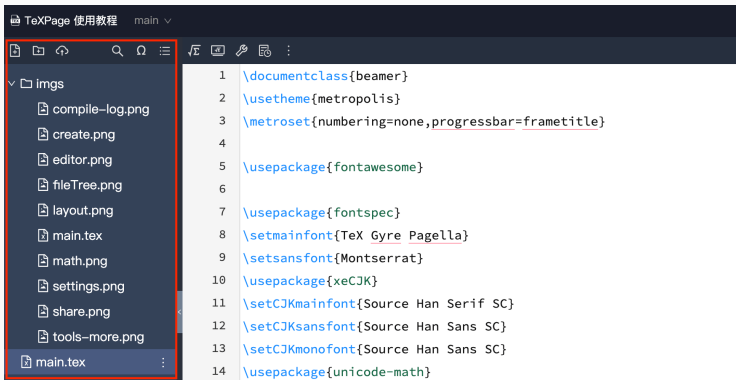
TeXPage 使用教程 main

imgs
compile-log.png
create.png
editor.png
fileTree.png
layout.png
main.tex
math.png
settings.png
share.png
tools-more.png
main.tex

1 \documentclass{beamer}
2 \usetheme{metropolis}
3 \metroset{numbering=none,progressbar=frametitle}
4
5 \usepackage{fontawesome}
6
7 \usepackage{fontspec}
8 \setmainfont{TeX Gyre Pagella}
9 \setsansfont{Montserrat}
10 \usepackage{xeCJK}
11 \setCJKmainfont{Source Han Serif SC}
12 \setCJKsansfont{Source Han Sans SC}
13 \setCJKmonofont{Source Han Sans SC}
14 \usepackage{unicode-math}